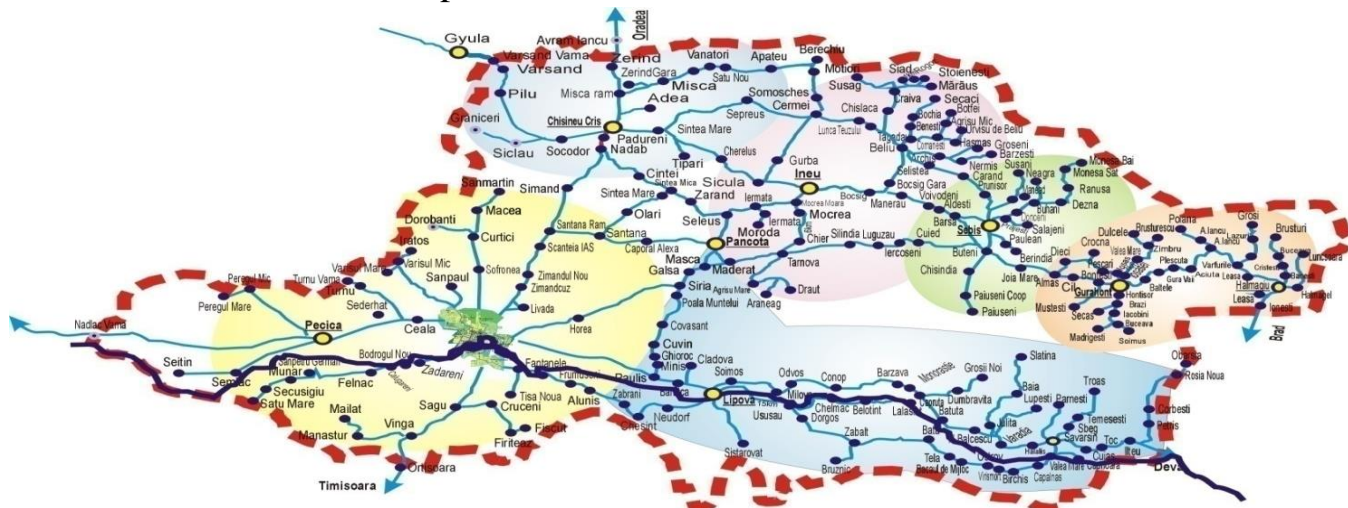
Gyula
Avram Iancu
Oradea
Varsand Vama
Varsand
Zerind
Zerind Gara
Vanatori
Apateu
Berechiu
Motiori
Siad
Stoienesti
Mărăus
Pilu
Misca ram
Adea
Misca
Satu Nou
Somosches
Cermei
Susag
Craiva
Secaci
Chislaca
Graniceri
Chisineu Cris
Sepreus
Siclau
Socodor
Padureni
Nadab
Sintea Mare
Cherelus
Lunca Teuzului
Beliu
Tipari
Gurba
Ineu
Cintei
Sicula
Sintea Mica
Sintea Mare
Zarand
Iermata
Bocsig
Bocsig Gara
Sanmartin
Simand
Macea
Dorobanti
Olari
Seleus
Moroda
Mocrea
Manerau
Voivodeni
Carand
Neagra
Ranusa
Dezna
Monesa Sat
Monesa Bai
Iratos
Curtici
Santana Ram
Santana
Scanteia IAS
Caporal Alexa
Pancota
Iermata
Chier
Silindia
Luguzau
Cuied
Sebis
Salajeni
Buhani
Paulean
Dulcele
Brusturescu
Poiana
Grosi
Brusturi
Varisul Mare
Varisul Mic
Sofronea
Zimandul Nou
Zimandcuz
Masca
Galsa
Maderat
Tarnova
Iercoseni
Barsa
Buteni
Berindia
Dieci
Crocna
Zimbru
Plescuta
Lazuri
Peregul Mic
Turnu Vama
Sanpaul
Siria
Agrisu Mare
Draut
Chisindia
Joia Mare
Almas
Cil
Gurahont
Gura Vai
Varfurile
Halmagiu
Leasa
Luncsoara
Brad
Peregul Mare
Turnu
Sederhat
Livada
Poala Muntelui
Araneag
Paiuseni Coop
Paiuseni
Mustesti
Secas
Bonteni
Honțisor
Iacobini
Soimus
Madrigesti
Nadlac Vama
Pecica
Ceala
Horea
Covasant
Seitin
Bodrogul Nou
Cuvin
Ghioroc
Minis
Cladova
Soimos
Odvos
Conop
Barzava
Grosii Noi
Slatina
Obarsia
Rosia Noua
Semlac
Munar
Zadareni
Fantanele
Frumuseni
Paulis
Lipova
Milova
Ususau
Chelmac
Belotint
Lalasint
Dorgos
Dumbravita
Batuta
Baia
Lupesti
Parnesti
Troas
Secusigiu
Satu Mare
Felnac
Sagu
Tisa Noua
Cruceni
Aluniș
Zabrani
Neudorf
Zabalt
Julita
Temesesti
Savarsin
Toc
Corbesti
Petris
Mailat
Vinga
Manastur
Fiscut
Firiteaz
Chesint
Sistarovat
Bruznic
Tela
Balcescu
Ilteu
Deva
Valea Mare
Capalnas
Birchis
Ortisoara
Timisoara